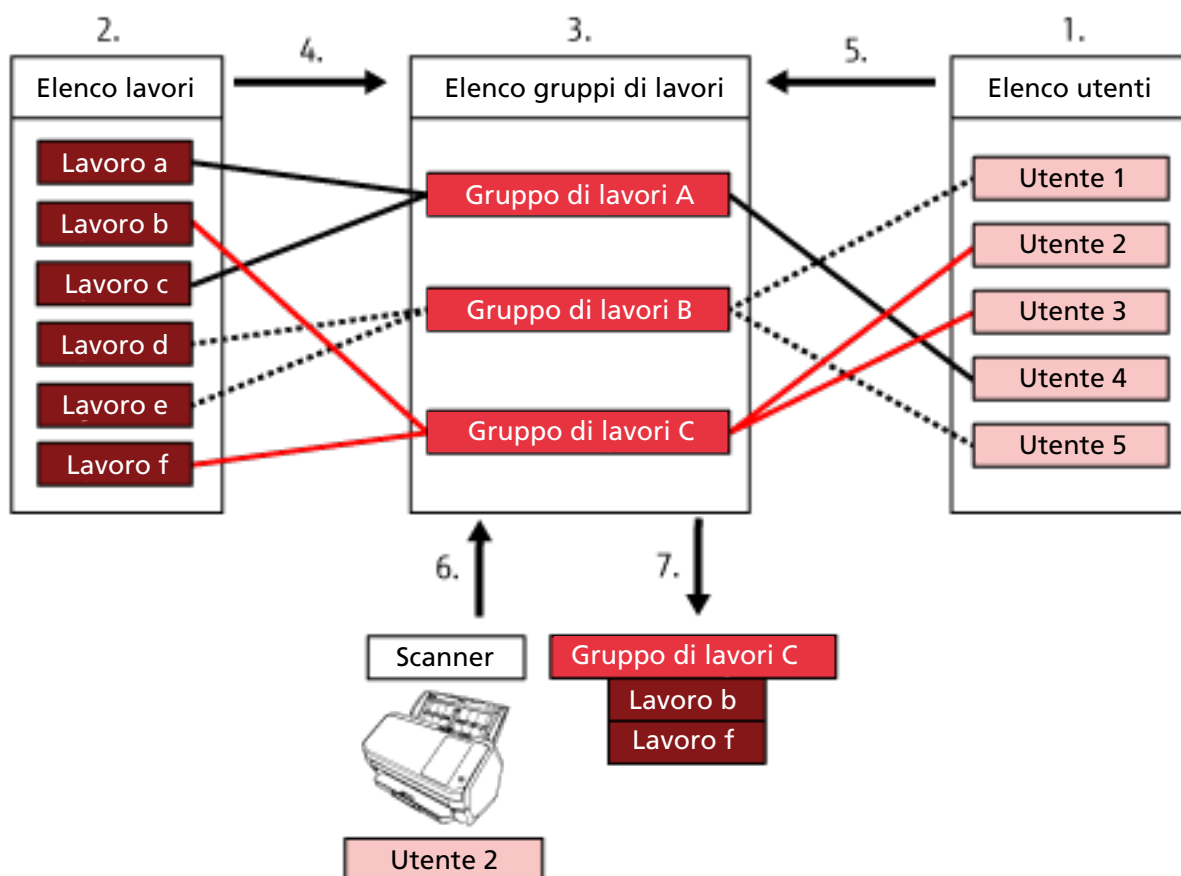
2.

Elenco lavori

Lavoro a
Lavoro b
Lavoro c
Lavoro d
Lavoro e
Lavoro f

4.

3.

Elenco gruppi di lavori

Gruppo di lavori A
Gruppo di lavori B
Gruppo di lavori C

5.

1.

Elenco utenti

Utente 1
Utente 2
Utente 3
Utente 4
Utente 5

6.

7.

Scanner

Utente 2

Gruppo di lavori C
Lavoro b
Lavoro f